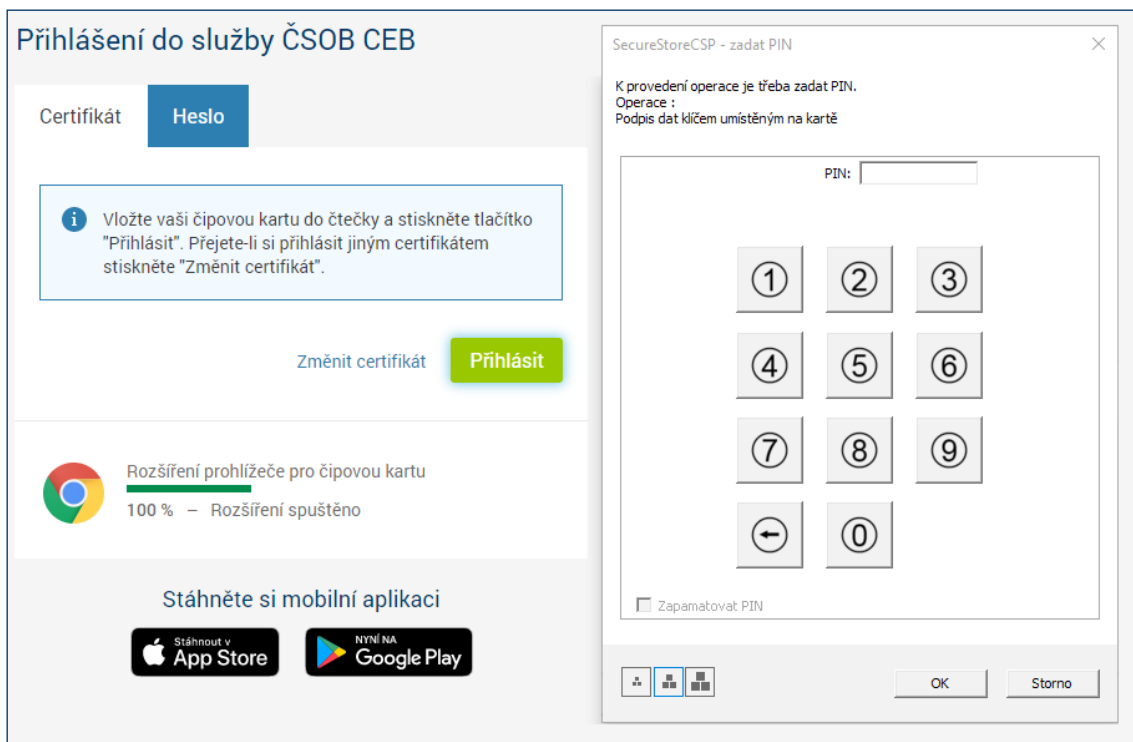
Přihlášení do služby ČSOB CEB

Certifikát
Heslo

Vložte vaši čipovou kartu do čtečky a stiskněte tlačítko "Přihlásit". Přejete-li si přihlásit jiným certifikátem stiskněte "Změnit certifikát".

Změnit certifikát
Přihlásit

Rozšíření prohlížeče pro čipovou kartu
100 % – Rozšíření spuštěno

Stáhněte si mobilní aplikaci

Stáhnout v
App Store

NYNÍ NA
Google Play

SecureStoreCSP - zadat PIN

K provedení operace je třeba zadat PIN.
Operace :
Podpis dat klíčem umístěným na kartě

PIN:

①
②
③
④
⑤
⑥
⑦
⑧
⑨
⓪

Zapamatovat PIN

OK
Storno